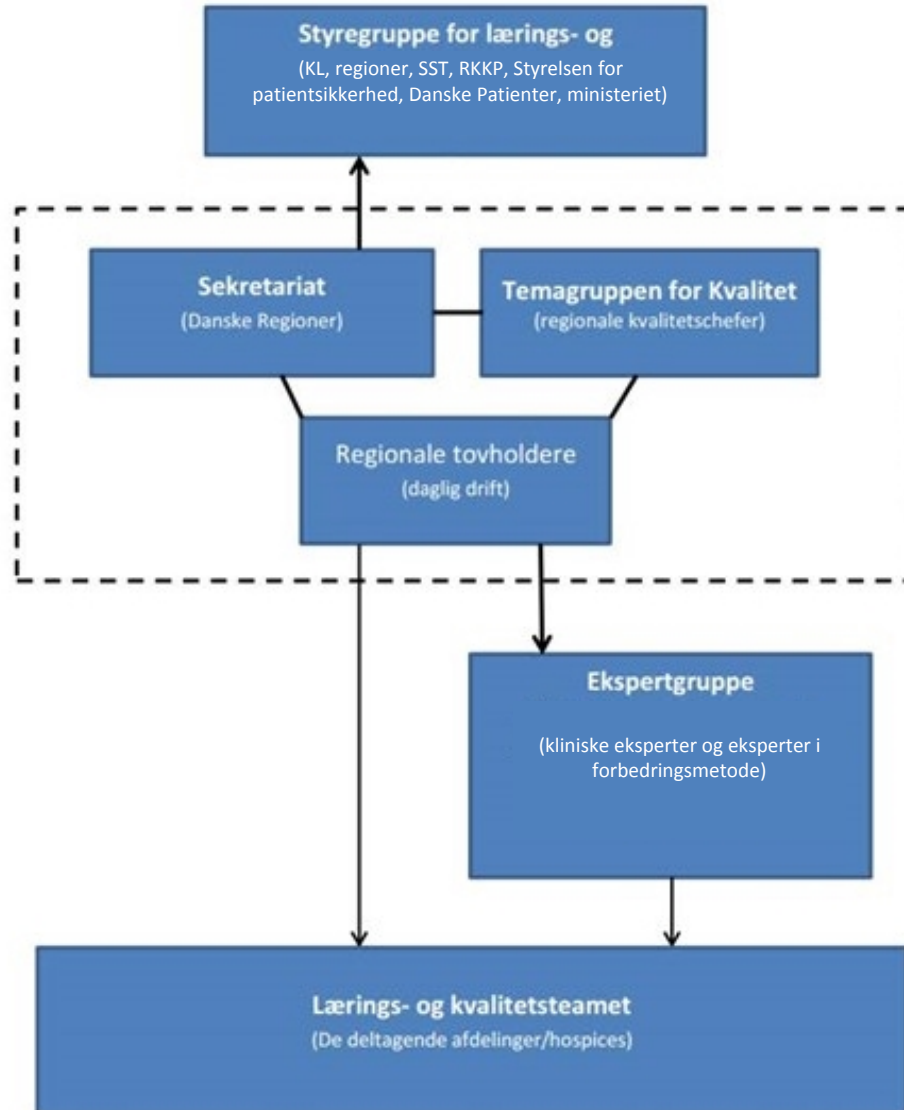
Styregruppe for lærings- og

(KL, regioner, SST, RKKP, Styrelsen for patientsikkerhed, Danske Patienter, ministeriet)

Sekretariat

(Danske Regioner)

Temagruppen for Kvalitet

(regionale kvalitetschefer)

Regionale tovholdere

(daglig drift)

Ekspertgruppe

(kliniske eksperter og eksperter i forbedringsmetode)

Lærings- og kvalitetsteamet

(De deltagende afdelinger/hospices)